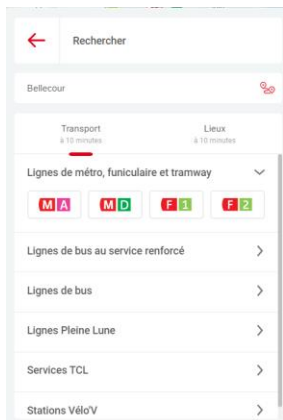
Rechercher

Bellecour

Transport
à 10 minutes

Lieux
à 10 minutes

Lignes de métro, funiculaire et tramway

M A
M D
F 1
F 2

Lignes de bus au service renforcé

Lignes de bus

Lignes Pleine Lune

Services TCL

Stations Vélo'V